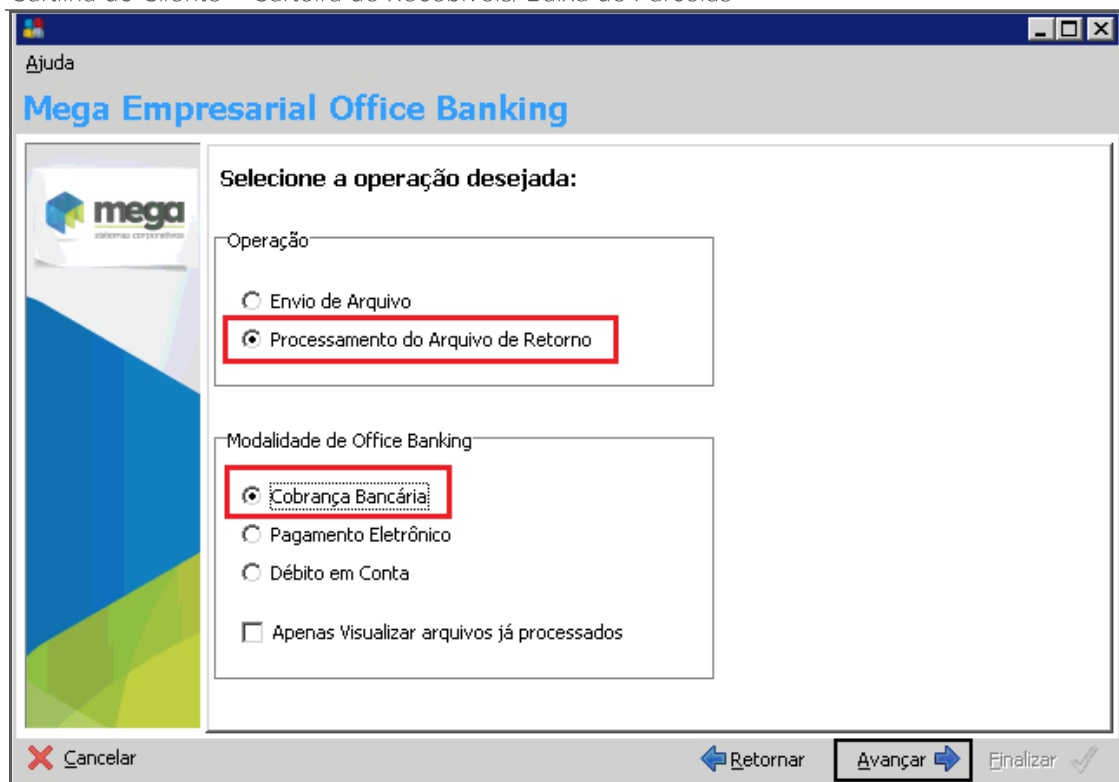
Ajuda

Mega Empresarial Office Banking

mega
sistemas corporativos

Selecione a operação desejada:

Operação

Envio de Arquivo

Processamento do Arquivo de Retorno

Modalidade de Office Banking

Cobrança Bancária

Pagamento Eletrônico

Débito em Conta

Apenas Visualizar arquivos já processados

Cancelar

Retornar

Avançar

Finalizar